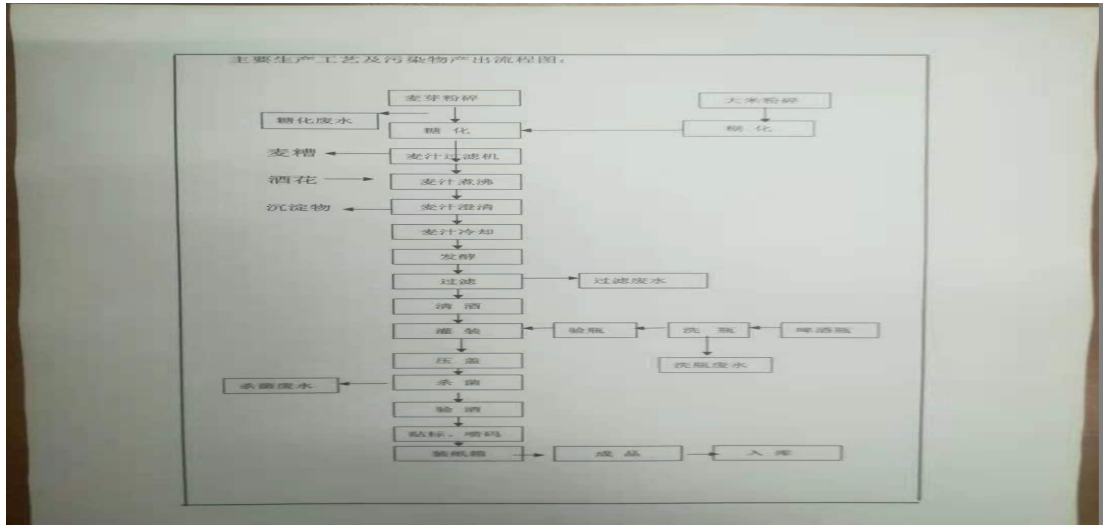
主要生产工艺及污染物产出流程图：

麦芽粉碎
大米粉碎
糖化废水
糖 化
糊 化
麦糟
麦汁过滤机
酒花
麦汁煮沸
沉淀物
麦汁澄清
麦汁冷却
发酵
过 滤
过滤废水
清 酒
灌 装
验瓶
洗 瓶
啤酒瓶
洗瓶废水
压 盖
杀菌废水
杀 菌
验 酒
贴标、喷码
装纸箱
成 品
入 库